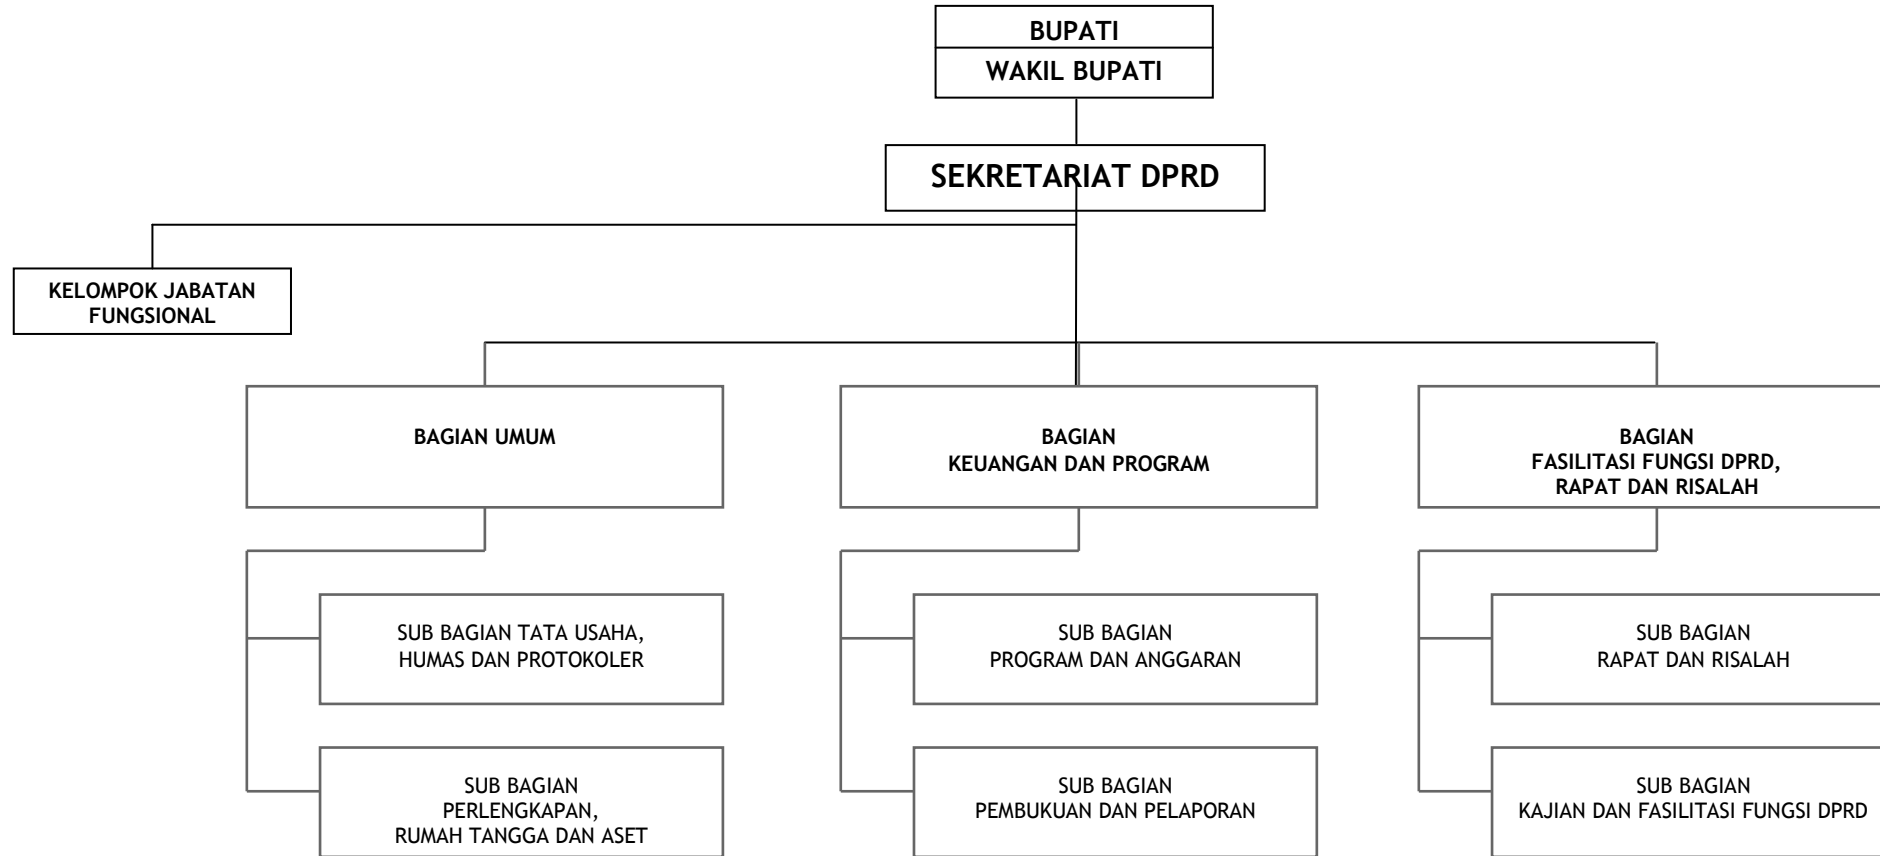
BUPATI
WAKIL BUPATI

SEKRETARIAT DPRD

KELOMPOK JABATAN FUNGSIONAL

BAGIAN UMUM

SUB BAGIAN TATA USAHA, HUMAS DAN PROTOKOLER

SUB BAGIAN PERLENGKAPAN, RUMAH TANGGA DAN ASET

BAGIAN KEUANGAN DAN PROGRAM

SUB BAGIAN PROGRAM DAN ANGGARAN

SUB BAGIAN PEMBUKUAN DAN PELAPORAN

BAGIAN FASILITASI FUNGSI DPRD, RAPAT DAN RISALAH

SUB BAGIAN RAPAT DAN RISALAH

SUB BAGIAN KAJIAN DAN FASILITASI FUNGSI DPRD